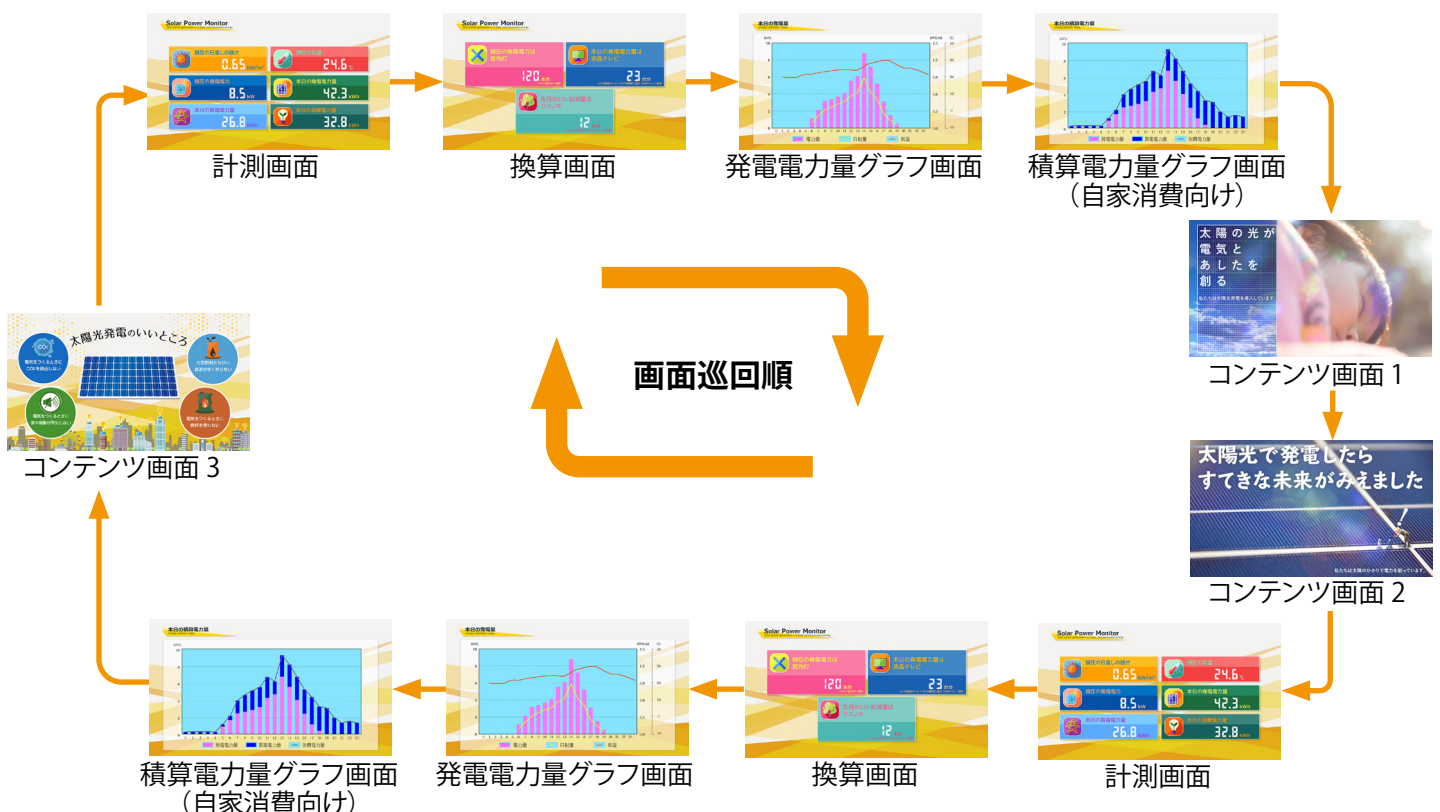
Solar Power Monitor

現在の日射し強さ 0.65 kW/m²
現在の気温 24.6 ℃
現在の発電電力 8.5 kW
本日の発電電力量 42.3 kWh
本日の積算電力量 26.8 kWh
本日の消費電力量 32.8 kWh

計測画面

Solar Power Monitor

現在の発電電力は 扇風機 120 台分
本日の発電電力量は 液晶テレビ 23 台分
本日のCO₂削減量は スギの木 12 本分

換算画面

本日の発電量

電力量 日射量 気温

発電電力量グラフ画面

本日の積算電力量

発電電力量 買電電力量 消費電力量

積算電力量グラフ画面
（自家消費向け）

太陽の光が
電気と
あしたを
創る

コンテンツ画面 1

太陽光で発電したら
すてきな未来がみえました

コンテンツ画面 2

Solar Power Monitor

現在の日射し強さ 0.65 kW/m²
現在の気温 24.6 ℃
現在の発電電力 8.5 kW
本日の発電電力量 42.3 kWh
本日の積算電力量 26.8 kWh
本日の消費電力量 32.8 kWh

計測画面

Solar Power Monitor

現在の発電電力は 扇風機 120 台分
本日の発電電力量は 液晶テレビ 23 台分
本日のCO₂削減量は スギの木 12 本分

換算画面

本日の発電量

電力量 日射量 気温

発電電力量グラフ画面

本日の積算電力量

発電電力量 買電電力量 消費電力量

積算電力量グラフ画面
（自家消費向け）

太陽光発電のいいところ

電気をつくるときに CO₂を排出しない

化石燃料を使わない

電気をつくるときに 音や振動が発生しない

燃料を使わない

コンテンツ画面 3

画面巡回順